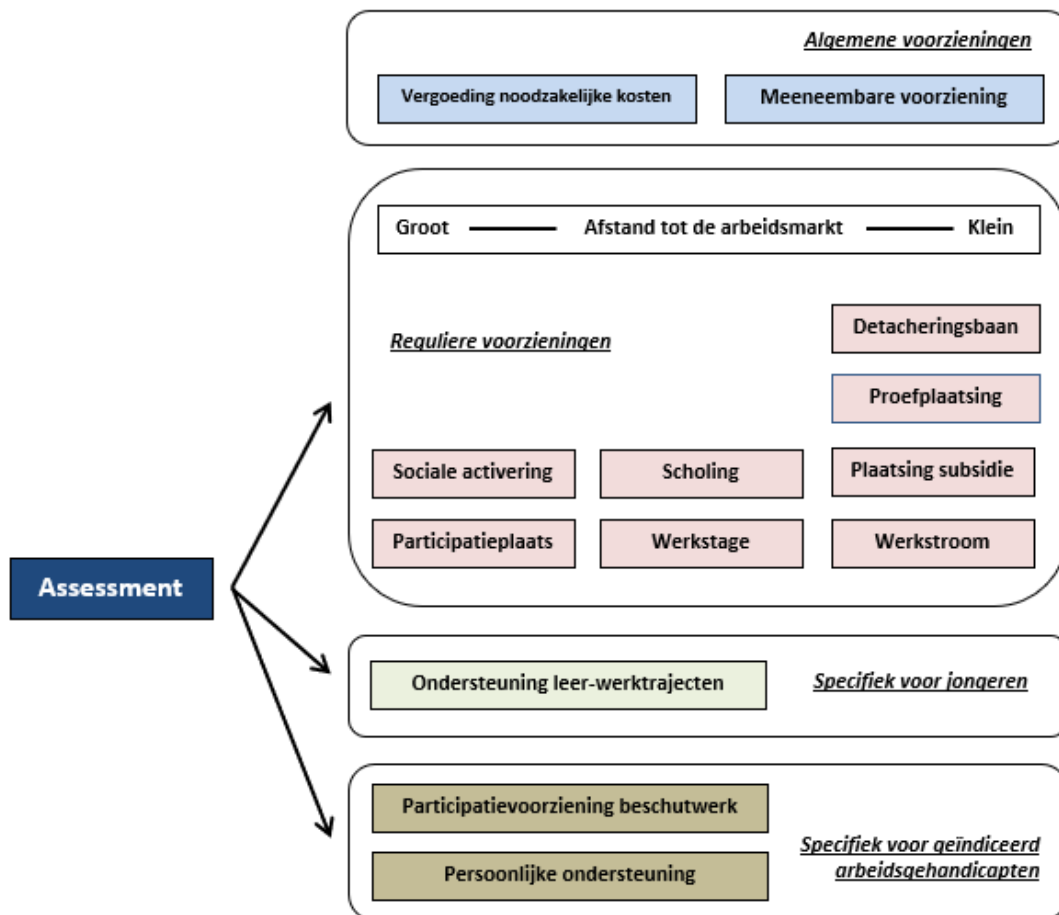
Algemene voorzieningen

Vergoeding noodzakelijke kosten

Meeneembare voorziening

Groot — Afstand tot de arbeidsmarkt — Klein

Reguliere voorzieningen

Detacheringsbaan

Proefplaatsing

Sociale activering

Scholing

Plaatsing subsidie

Participatieplaats

Werkstage

Werkstroom

Assessment

Ondersteuning leer-werktrajecten

Specifiek voor jongeren

Participatievoorziening beschutwerk

Persoonlijke ondersteuning

Specifiek voor geïndiceerd arbeidsgehandicapten